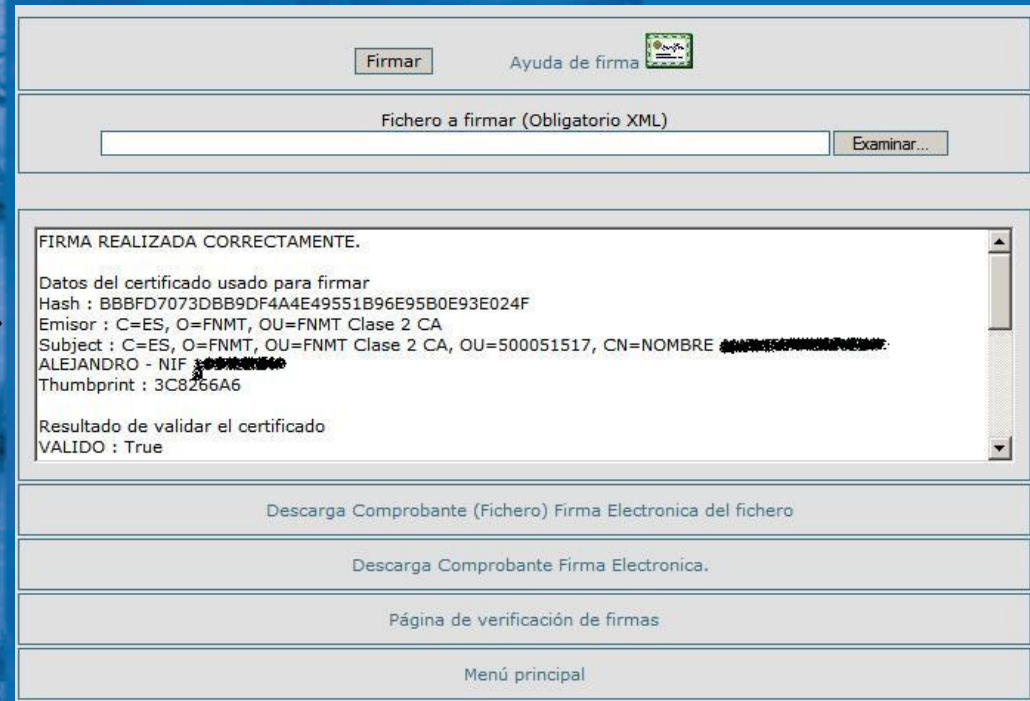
Firmar Ayuda de firma

Fichero a firmar (Obligatorio XML)

Examinar...

FIRMA REALIZADA CORRECTAMENTE.

Datos del certificado usado para firmar
Hash : BBBFD7073DBB9DF4A4E49551B96E95B0E93E024F
Emisor : C=ES, O=FNMT, OU=FNMT Clase 2 CA
Subject : C=ES, O=FNMT, OU=FNMT Clase 2 CA, OU=500051517, CN=NOMBRE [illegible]
ALEJANDRO - NIF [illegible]
Thumbprint : 3C8266A6

Resultado de validar el certificado
VALIDO : True

Descarga Comprobante (Fichero) Firma Electronica del fichero

Descarga Comprobante Firma Electronica.

Página de verificación de firmas

Menú principal